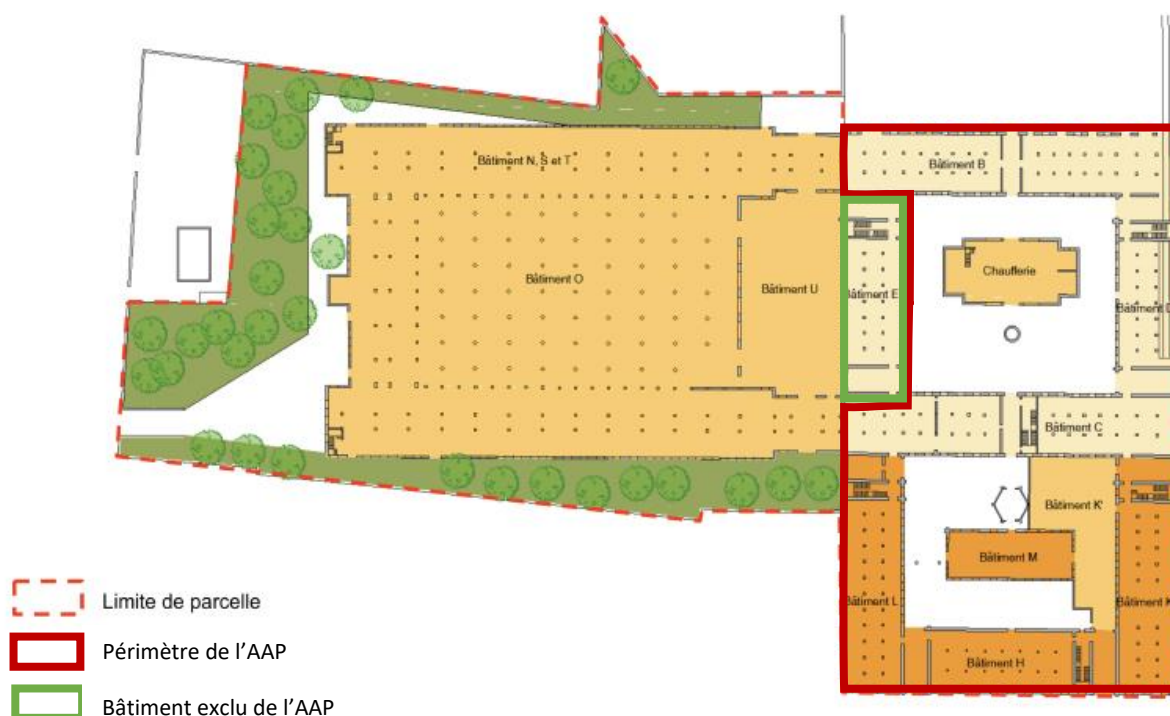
Bâtiment N, S et T

Bâtiment O

Bâtiment U

Bâtiment B

Bâtiment E

Chaufferie

Bâtiment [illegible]

Bâtiment C

Bâtiment K'

Bâtiment M

Bâtiment L

Bâtiment K

Bâtiment H

Limite de parcelle

Périmètre de l'AAP

Bâtiment exclu de l'AAP